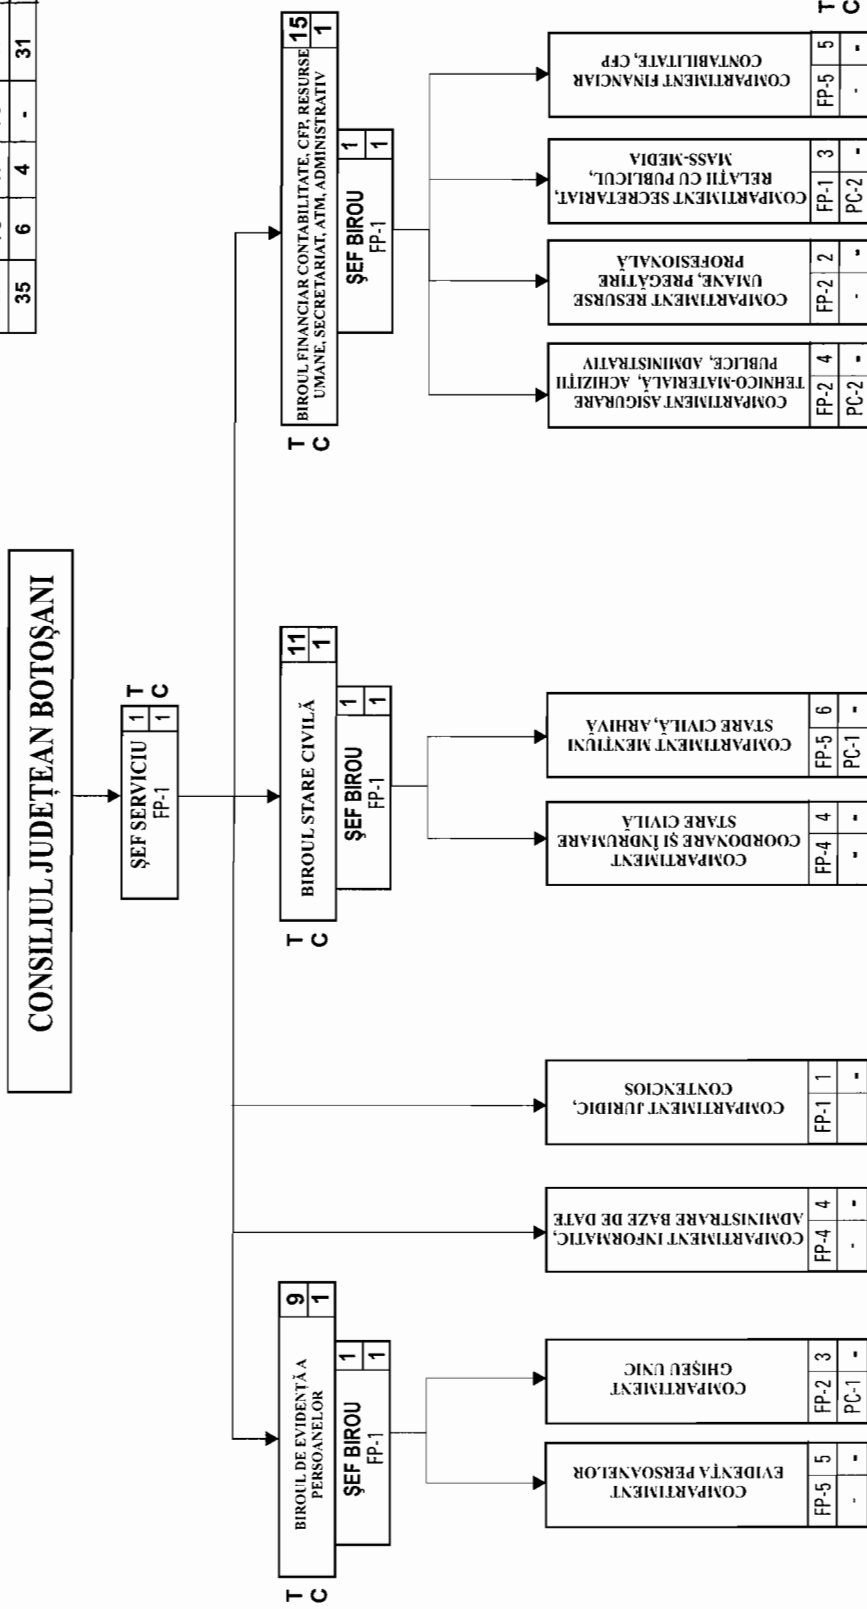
35 | 6 | 4 | - | 31

CONSILIUL JUDEȚEAN BOTOȘANI

ȘEF SERVICIU FP-1 | 1 | 1
T
C

BIROUL DE EVIDENȚĂ A PERSOANELOR | 9 | 1
T
C
ȘEF BIROU FP-1 | 1 | 1

COMPARTIMENT EVIDENȚA PERSOANELOR
FP-5 | 5
- | -

COMPARTIMENT GHIȘEU UNIC
FP-2 | 3
PC-1 | -

COMPARTIMENT INFORMATIC, ADMINISTRARE BAZE DE DATE
FP-4 | 4
- | -

COMPARTIMENT JURIDIC, CONTENCIOS
FP-1 | 1
 | -

BIROUL STARE CIVILĂ | 11 | 1
T
C
ȘEF BIROU FP-1 | 1 | 1

COMPARTIMENT COORDONARE ȘI ÎNDRUMARE STARE CIVILĂ
FP-4 | 4
- | -

COMPARTIMENT MENȚIUNI STARE CIVILĂ, ARHIVĂ
FP-5 | 6
PC-1 | -

BIROUL FINANCIAR CONTABILITATE, CFP, RESURSE UMANE, SECRETARIAT, ATM, ADMINISTRATIV | 15 | 1
T
C
ȘEF BIROU FP-1 | 1 | 1

COMPARTIMENT ASIGURARE TEHNICO-MATERIALĂ, ACHIZIȚII PUBLICE, ADMINISTRATIV
FP-2 | 4
PC-2 | -

COMPARTIMENT RESURSE UMANE, PREGĂTIRE PROFESIONALĂ
FP-2 | 2
- | -

COMPARTIMENT SECRETARIAT, RELAȚII CU PUBLICUL, MASS-MEDIA
FP-1 | 3
PC-2 | -

COMPARTIMENT FINANCIAR CONTABILITATE, CFP
FP-5 | 5
- | -
T
C